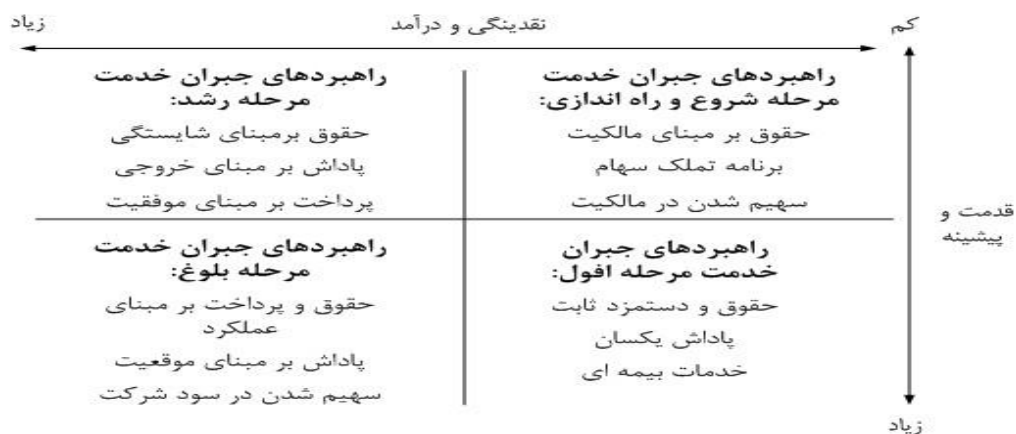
کم

نقدینگی و درآمد

زیاد

قدمت و پیشینه

زیاد

راهبردهای جبران خدمت مرحله شروع و راه اندازی:

حقوق بر مبنای مالکیت

برنامه تملک سهام

سهیم شدن در مالکیت

راهبردهای جبران خدمت مرحله رشد:

حقوق برمبنای شایستگی

پاداش بر مبنای خروجی

پرداخت بر مبنای موفقیت

راهبردهای جبران خدمت مرحله افول:

حقوق و دستمزد ثابت

پاداش یکسان

خدمات بیمه ای

راهبردهای جبران خدمت مرحله بلوغ:

حقوق و پرداخت بر مبنای عملکرد

پاداش بر مبنای موقعیت

سهیم شدن در سود شرکت